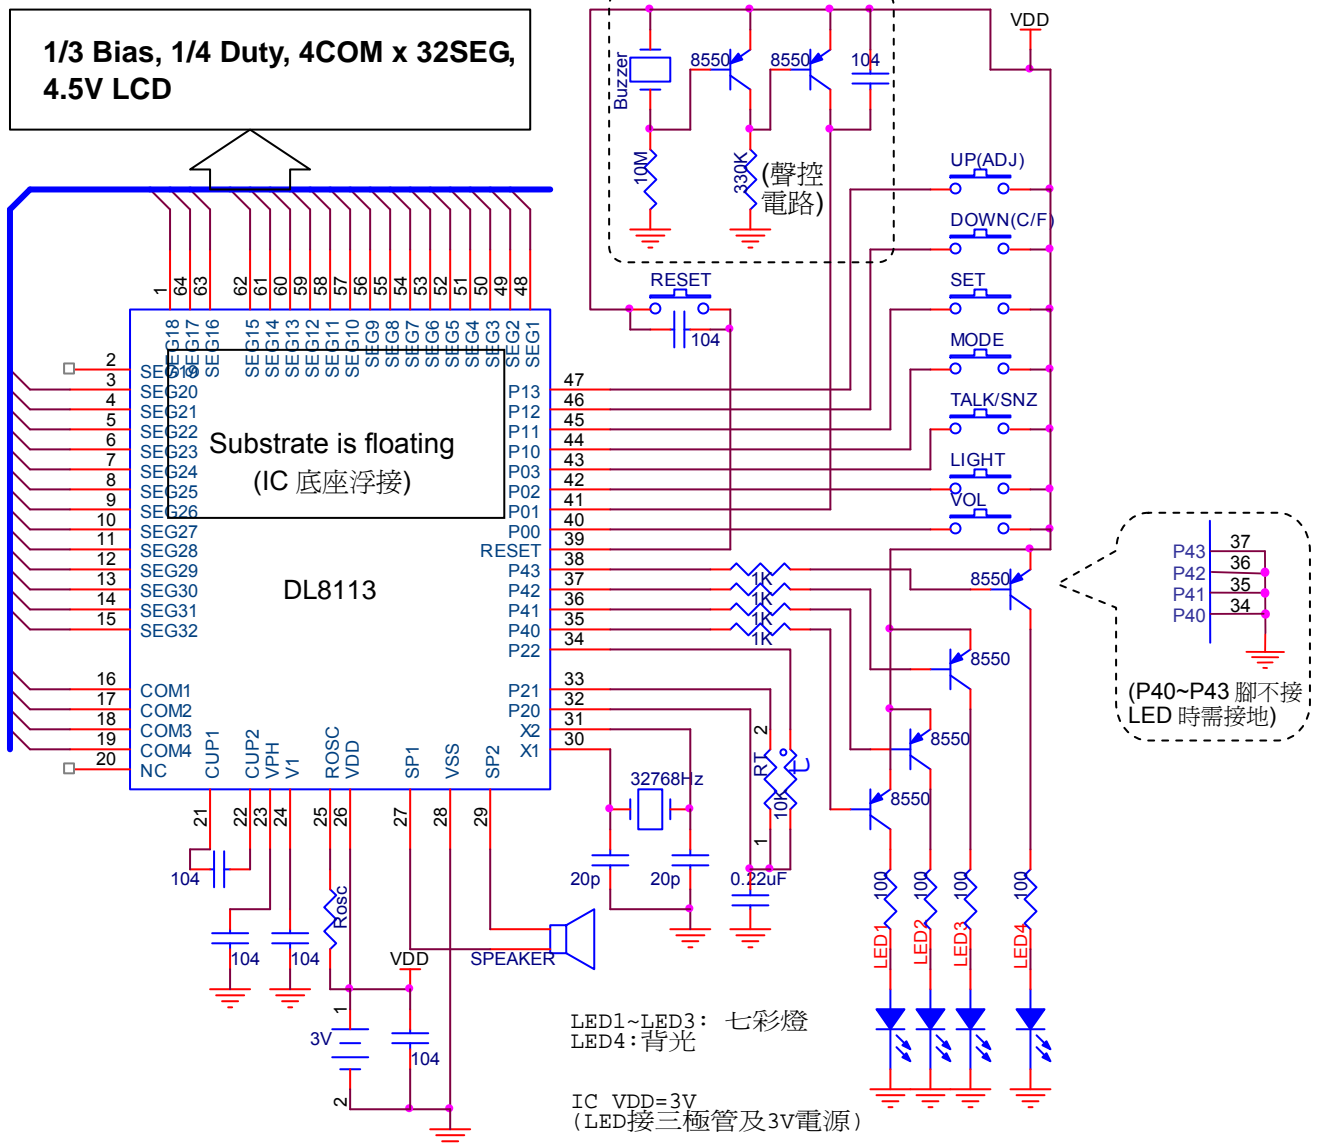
1/3 Bias, 1/4 Duty, 4COM x 32SEG, 4.5V LCD

Buzzer
8550
8550
104
VDD
10M
330K
(聲控電路)
UP(ADJ)
DOWN(C/F)
SET
RESET
104
MODE
TALK/SNZ
LIGHT
VOL

1 64 63 62 61 60 59 58 57 56 55 54 53 52 51 50 49 48
SEG18 SEG17 SEG16 SEG15 SEG14 SEG13 SEG12 SEG11 SEG10 SEG9 SEG8 SEG7 SEG6 SEG5 SEG4 SEG3 SEG2 SEG1

2 SEG19
3 SEG20
4 SEG21
5 SEG22
6 SEG23
7 SEG24
8 SEG25
9 SEG26
10 SEG27
11 SEG28
12 SEG29
13 SEG30
14 SEG31
15 SEG32
16 COM1
17 COM2
18 COM3
19 COM4
20 NC

Substrate is floating
(IC 底座浮接)

DL8113

P13 47
P12 46
P11 45
P10 44
P03 43
P02 42
P01 41
P00 40
RESET 39
P43 38
P42 37
P41 36
P40 35
P22 34
P21 33
P20 32
X2 31
X1 30

CUP1 CUP2 VPH V1 ROSC VDD SP1 VSS SP2
21 22 23 24 25 26 27 28 29

1K
1K
1K
1K
8550
8550
8550
8550

P43 37
P42 36
P41 35
P40 34
(P40~P43 腳不接 LED 時需接地)

104
104
104
Rosc
VDD
SPEAKER
3V
1
2
104
32768Hz
20p
20p
RT
2
10K
1
0.22uF
100
100
100
100
LED1
LED2
LED3
LED4

LED1~LED3: 七彩燈
LED4:背光

IC VDD=3V
(LED接三極管及3V電源)